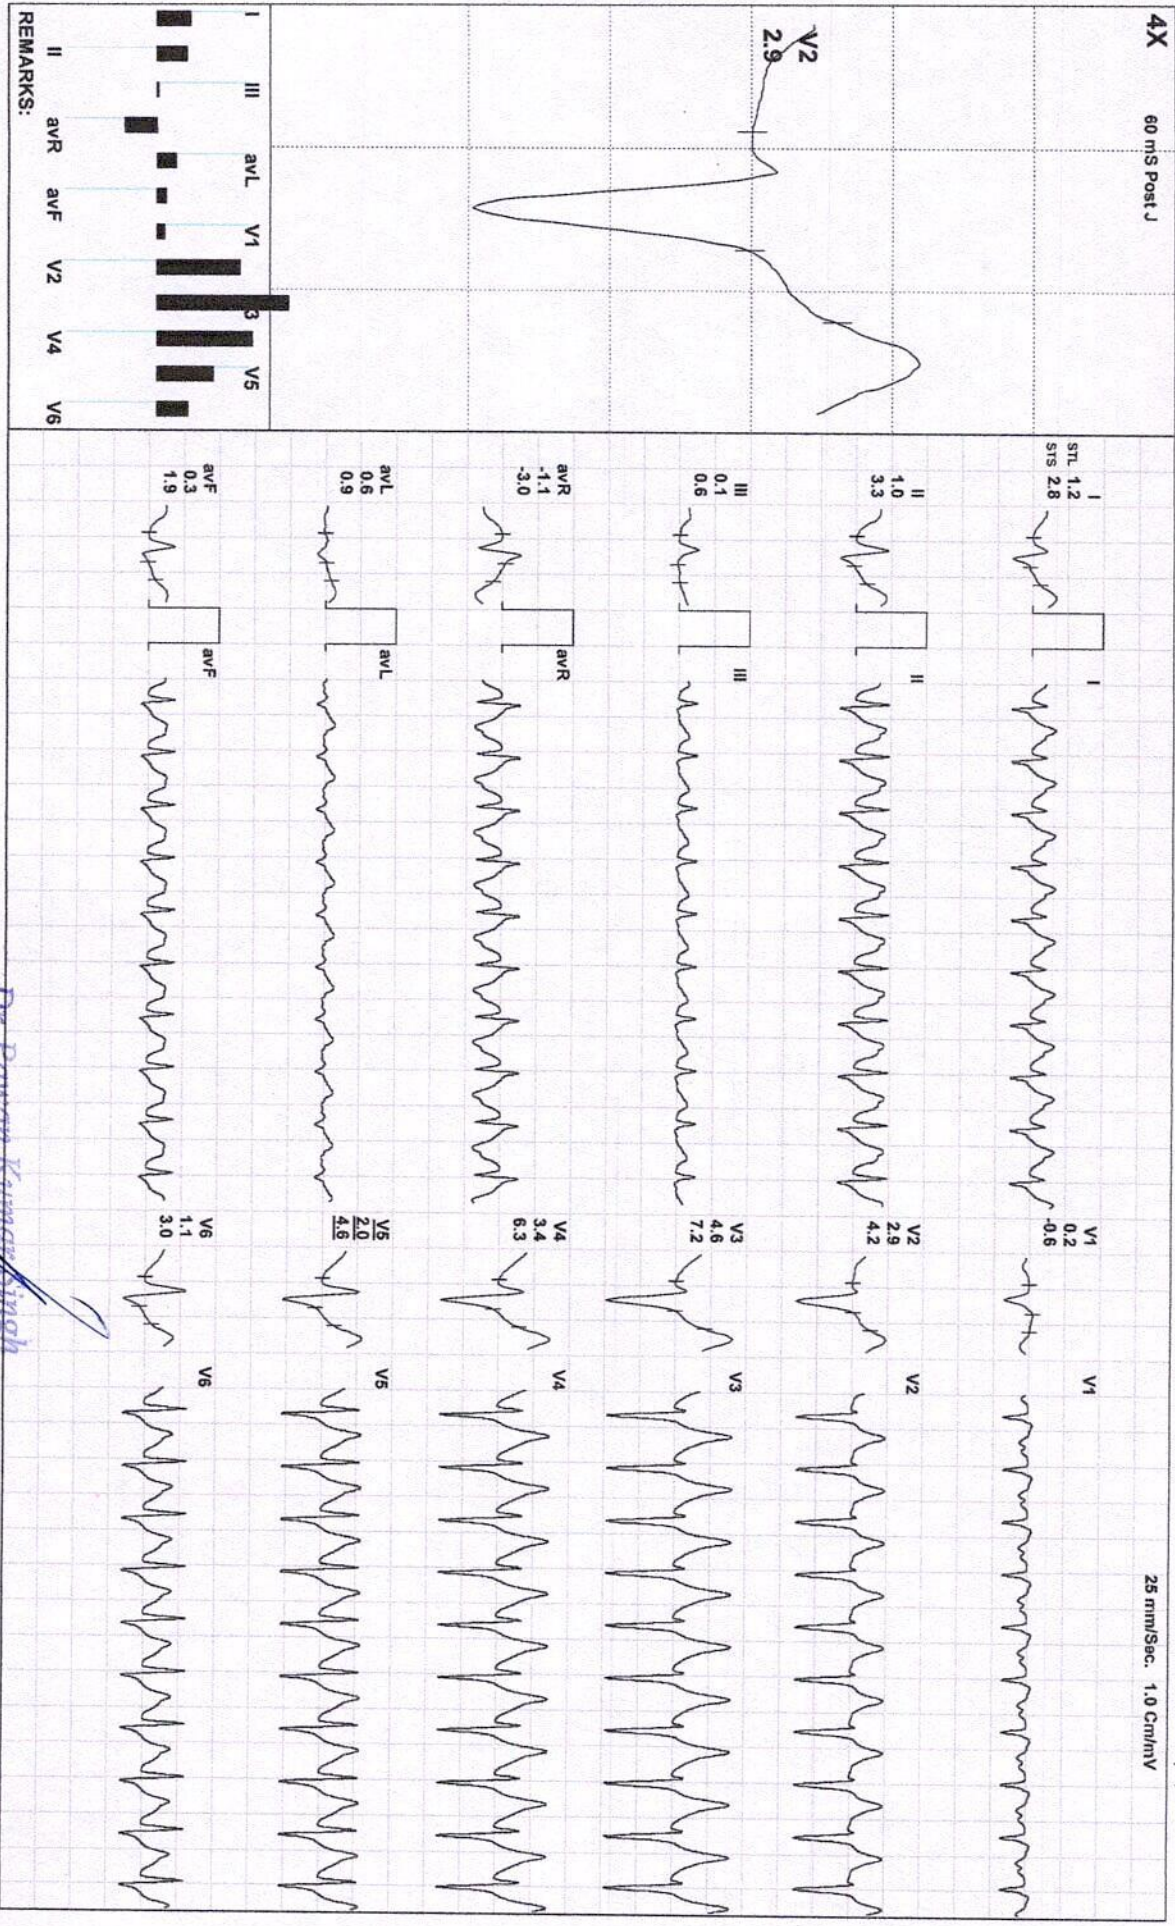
4X 60 mS Post J

V2
2.9

I III avL V1 V3 V5
II avR avF V2 V4 V6
REMARKS:

STL 1.2
STS 2.8
I

II
1.0
3.3
II

III
0.1
0.6
III

avR
-1.1
-3.0
avR

avL
0.6
0.9
avL

avF
0.3
1.9
avF

V1
0.2
-0.6
V1

V2
2.9
4.2
V2

V3
4.6
7.2
V3

V4
3.4
6.3
V4

V5
2.0
4.6
V5

V6
1.1
3.0
V6

25 mm/Sec. 1.0 Cm/mV

Dr Pawan Kumar Singh